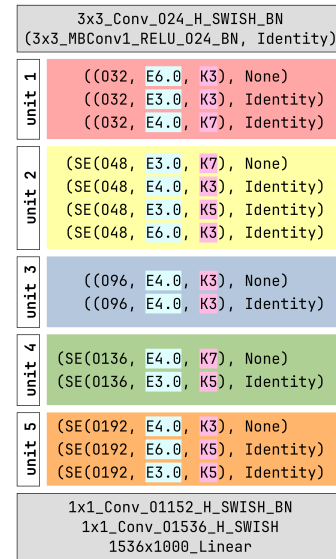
3x3_Conv_O24_H_SWISH_BN
(3x3_MBConv1_RELU_O24_BN, Identity)

unit 1
((O32, E6.0, K3), None)
((O32, E3.0, K3), Identity)
((O32, E4.0, K7), Identity)

unit 2
(SE(O48, E3.0, K7), None)
(SE(O48, E4.0, K3), Identity)
(SE(O48, E3.0, K5), Identity)
(SE(O48, E6.0, K3), Identity)

unit 3
((O96, E4.0, K3), None)
((O96, E4.0, K3), Identity)

unit 4
(SE(O136, E4.0, K7), None)
(SE(O136, E3.0, K5), Identity)

unit 5
(SE(O192, E4.0, K3), None)
(SE(O192, E6.0, K5), Identity)
(SE(O192, E3.0, K5), Identity)

1x1_Conv_O1152_H_SWISH_BN
1x1_Conv_O1536_H_SWISH
1536x1000_Linear